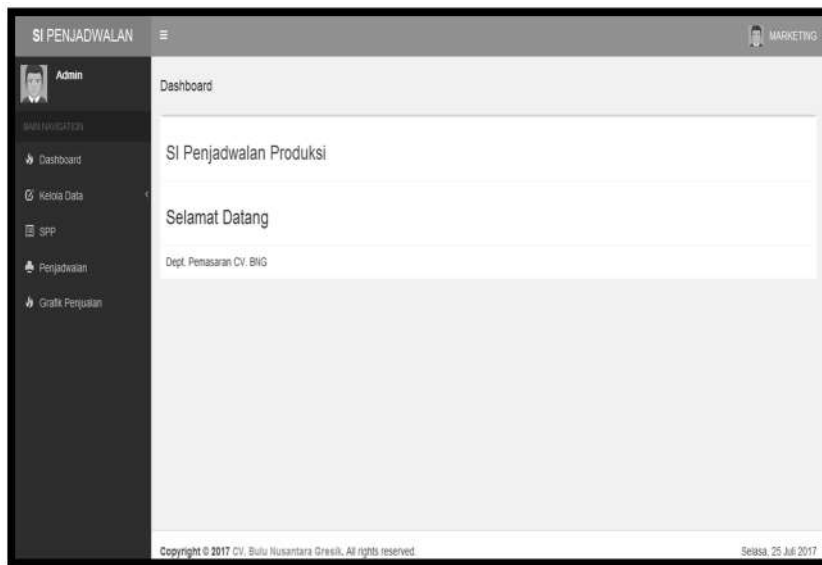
SI PENJADWALAN

≡

MARKETING

Admin

MAIN NAVIGATION

Dashboard

Kelola Data

SPP

Penjadwalan

Grafik Penjualan

Dashboard

SI Penjadwalan Produksi

Selamat Datang

Dept. Pemasaran CV. BNG

Copyright © 2017 CV. Bulu Nusantara Gresik. All rights reserved.

Selasa, 25 Juli 2017